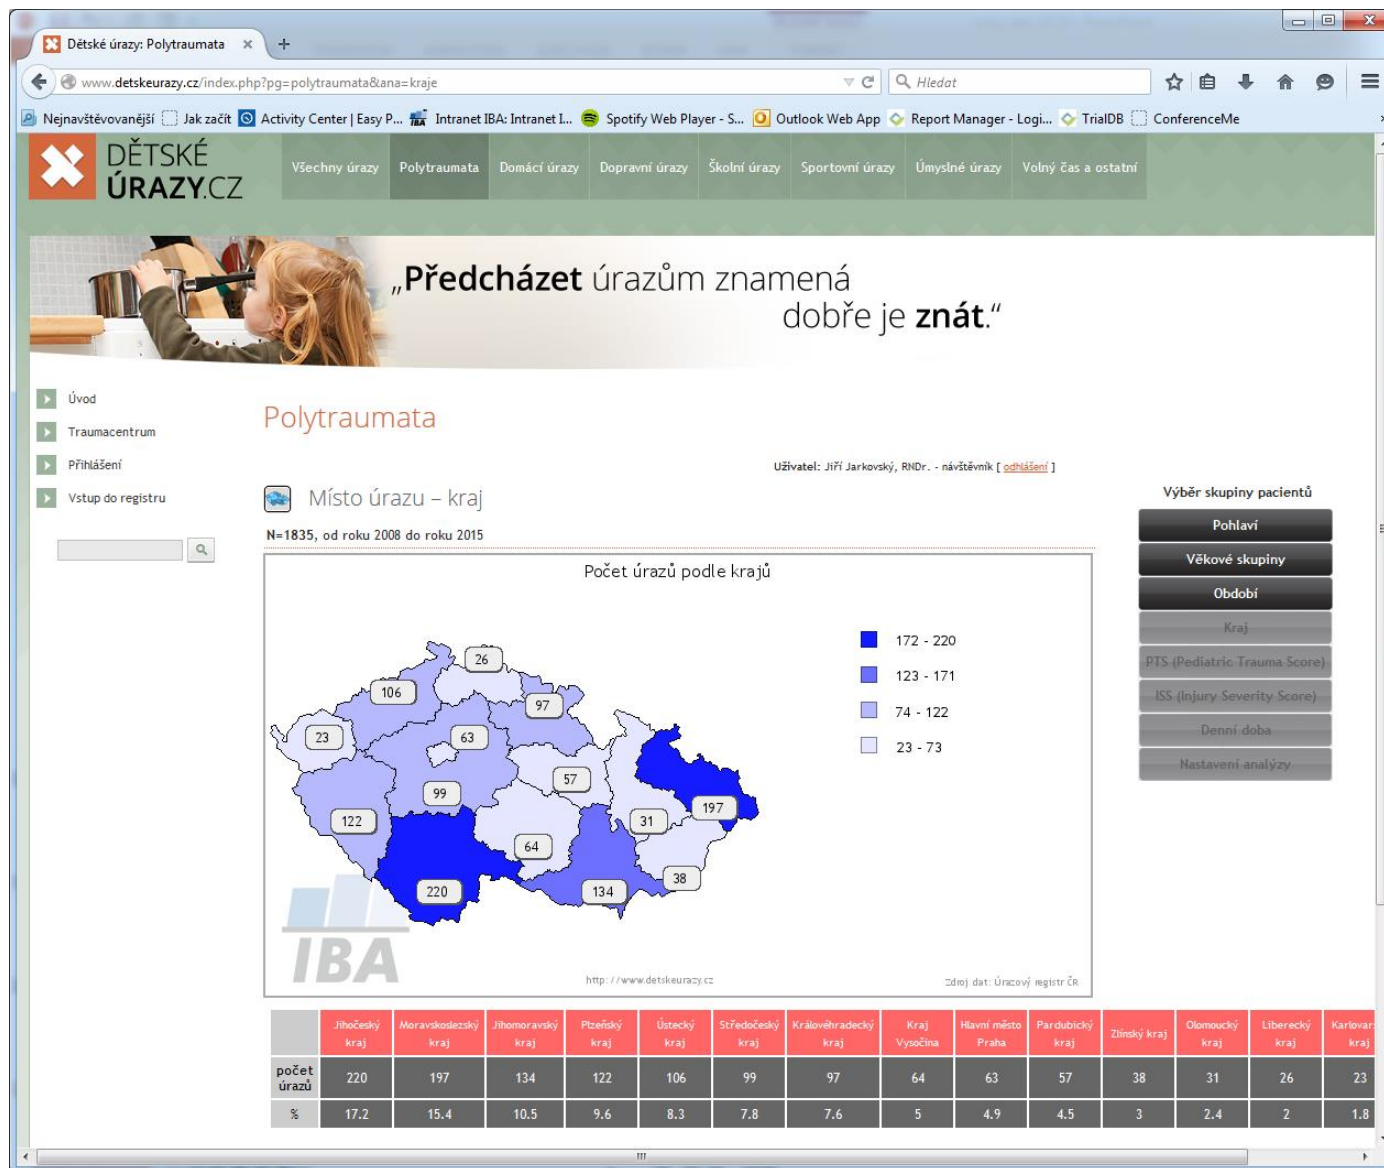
Dětské úrazy: Polytraumata ×

www.detskeurazy.cz/index.php?pg=polytraumata&ana=kraje

Hledat

Nejnavštěvovanější Jak začít Activity Center | Easy P... Intranet IBA: Intranet I... Spotify Web Player - S... Outlook Web App Report Manager - Logi... TrialDB ConferenceMe

DĚTSKÉ ÚRAZY.CZ

Všechny úrazy Polytraumata Domácí úrazy Dopravní úrazy Školní úrazy Sportovní úrazy Úmyslné úrazy Volný čas a ostatní

„Předcházet úrazům znamená dobře je znát.“

Úvod
Traumacentrum
Přihlášení
Vstup do registru

Polytraumata

Uživatel: Jiří Jarkovský, RNDr. - návštěvník [ odhlášení ]

Místo úrazu – kraj

N=1835, od roku 2008 do roku 2015

Počet úrazů podle krajů

26
106
97
23
63
57
99
197
31
122
64
220
134
38

172 - 220
123 - 171
74 - 122
23 - 73

IBA

http://www.detskeurazy.cz

Zdroj dat: Úrazový registr ČR

Výběr skupiny pacientů
Pohlaví
Věkové skupiny
Období
Kraj
PTS (Pediatric Trauma Score)
ISS (Injury Severity Score)
Denní doba
Nastavení analýzy

| | Jihočeský kraj | Moravskoslezský kraj | Jihomoravský kraj | Plzeňský kraj | Ústecký kraj | Středočeský kraj | Královéhradecký kraj | Kraj Vysočina | Hlavní město Praha | Pardubický kraj | Zlínský kraj | Olomoucký kraj | Liberecký kraj | Karlovar kraj |
|---|---|---|---|---|---|---|---|---|---|---|---|---|---|---|
| počet úrazů | 220 | 197 | 134 | 122 | 106 | 99 | 97 | 64 | 63 | 57 | 38 | 31 | 26 | 23 |
| % | 17.2 | 15.4 | 10.5 | 9.6 | 8.3 | 7.8 | 7.6 | 5 | 4.9 | 4.5 | 3 | 2.4 | 2 | 1.8 |